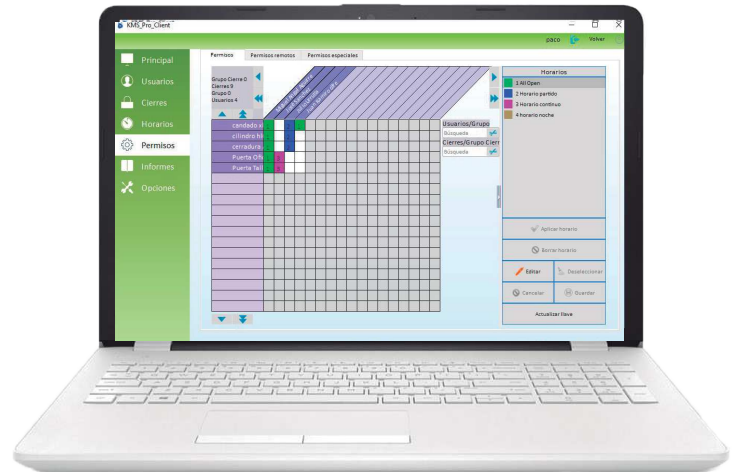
KMS_Pro_Client

paco Volver

Principal
Usuarios
Cierres
Horarios
Permisos
Informes
Opciones

Permisos | Permisos remotos | Permisos especiales

Grupo Cierre 0
Cierres 9
Grupo 0
Usuarios 4

candado d
cilindro hi
cerradura
Puerta Ofi
Puerta Tall

Usuarios/Grupo
Búsqueda
Cierres/Grupo Cierr
Búsqueda

Horarios
1 All Open
2 Horario partido
3 Horario continuo
4 horario noche

Aplicar horario
Borrar horario
Editar
Deseleccionar
Cancelar
Guardar
Actualizar llave